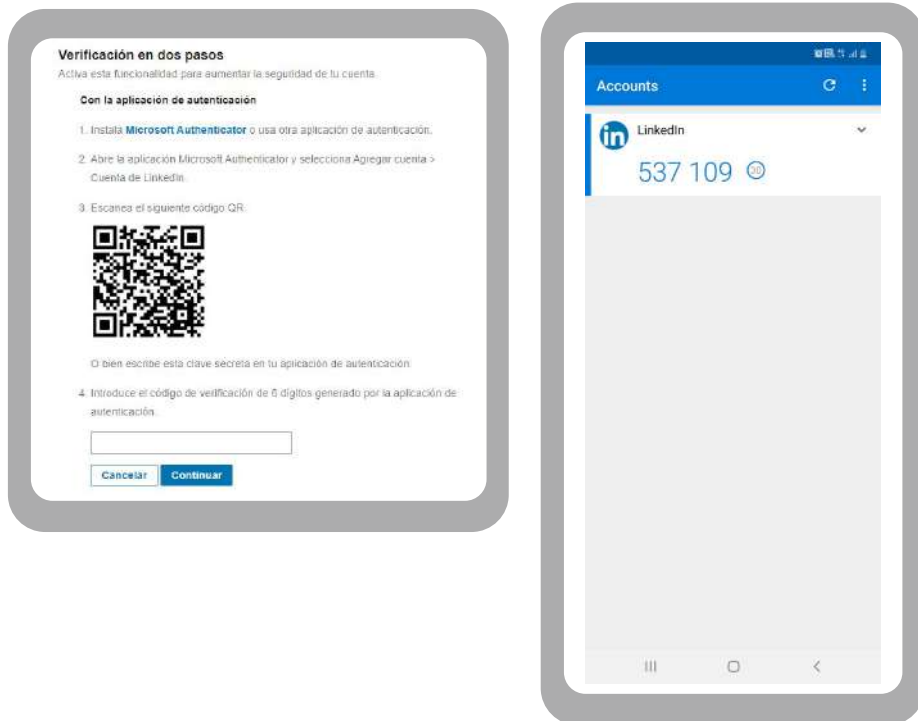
Verificación en dos pasos
Activa esta funcionalidad para aumentar la seguridad de tu cuenta.

Con la aplicación de autenticación

1. Instala Microsoft Authenticator o usa otra aplicación de autenticación.

2. Abre la aplicación Microsoft Authenticator y selecciona Agregar cuenta > Cuenta de LinkedIn.

3. Escanea el siguiente código QR.

O bien escribe esta clave secreta en tu aplicación de autenticación.

4. Introduce el código de verificación de 6 dígitos generado por la aplicación de autenticación.

Cancelar Continuar

Accounts

in LinkedIn

537 109 30